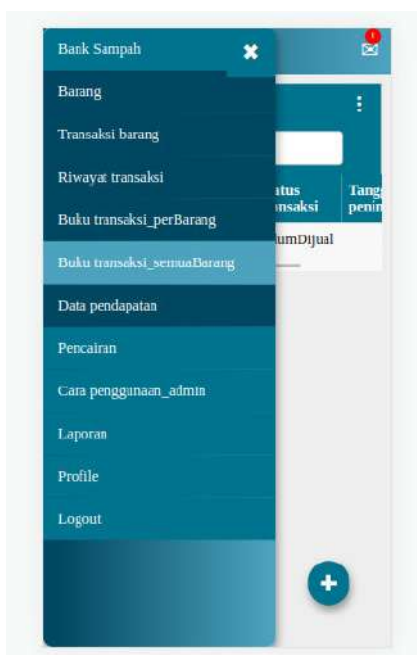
Bank Sampah
Barang
Transaksi barang
Riwayat transaksi
Buku transaksi_perBarang
Buku transaksi_semuaBarang
Data pendapatan
Pencairan
Cara penggunaan_admin
Laporan
Profile
Logout

atus
nsaksi
Tang
penin
umDijual